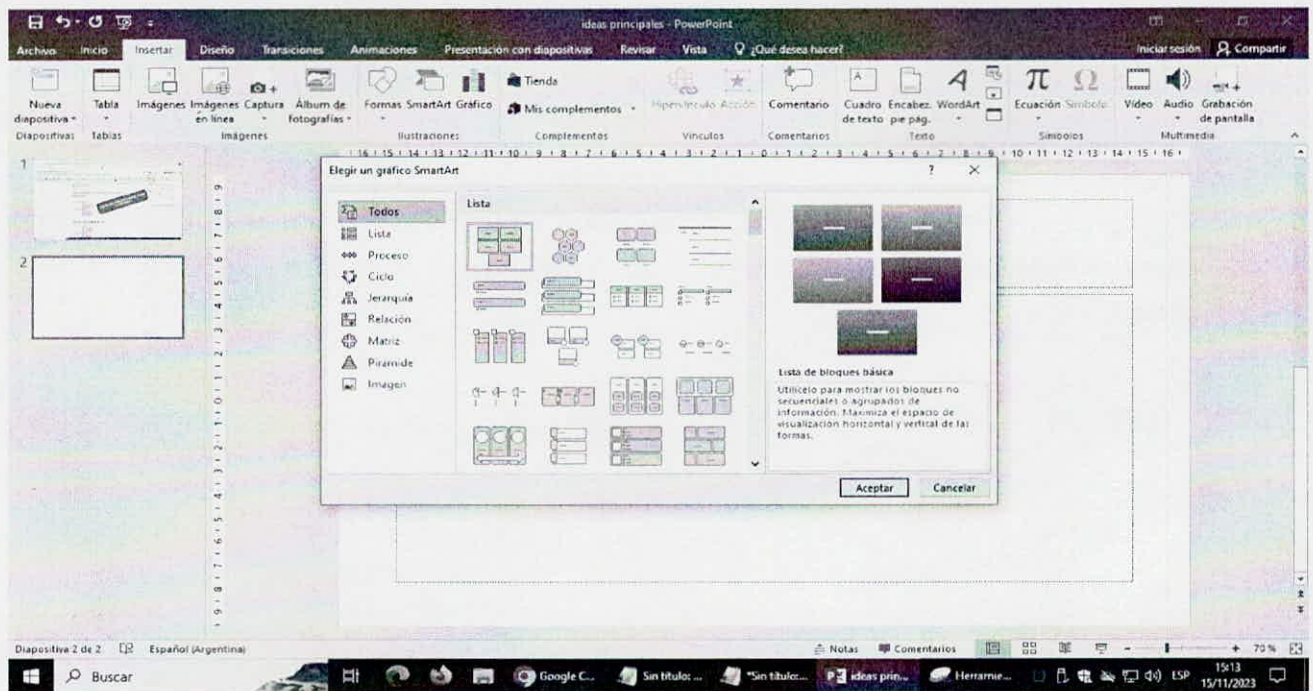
ideas principales - PowerPoint

Archivo Inicio Insertar Diseño Transiciones Animaciones Presentación con diapositivas Revisar Vista ¿Qué desea hacer? Iniciar sesión Compartir

Nueva diapositiva Tabla Imágenes Imágenes en línea Captura Álbum de fotografías Formas SmartArt Gráfico Tienda Mis complementos Hipervínculo Acción Comentario Cuadro de texto Encabez. pie pág. WordArt Ecuación Símbolo Vídeo Audio Grabación de pantalla

Diapositivas Tablas Imágenes Ilustraciones Complementos Vínculos Comentarios Texto Símbolos Multimedia

Elegir un gráfico SmartArt ? ×

Todos
Lista
Proceso
Ciclo
Jerarquía
Relación
Matriz
Pirámide
Imagen

Lista

Lista de bloques básica

Utilícelo para mostrar los bloques no secuenciales o agrupados de información. Maximiza el espacio de visualización horizontal y vertical de las formas.

Aceptar Cancelar

Diapositiva 2 de 2 Español (Argentina) Notas Comentarios 70 %

Buscar Google C... Sin título:... *Sin título:... ideas prin... Herramie... ESP 15:13 15/11/2023